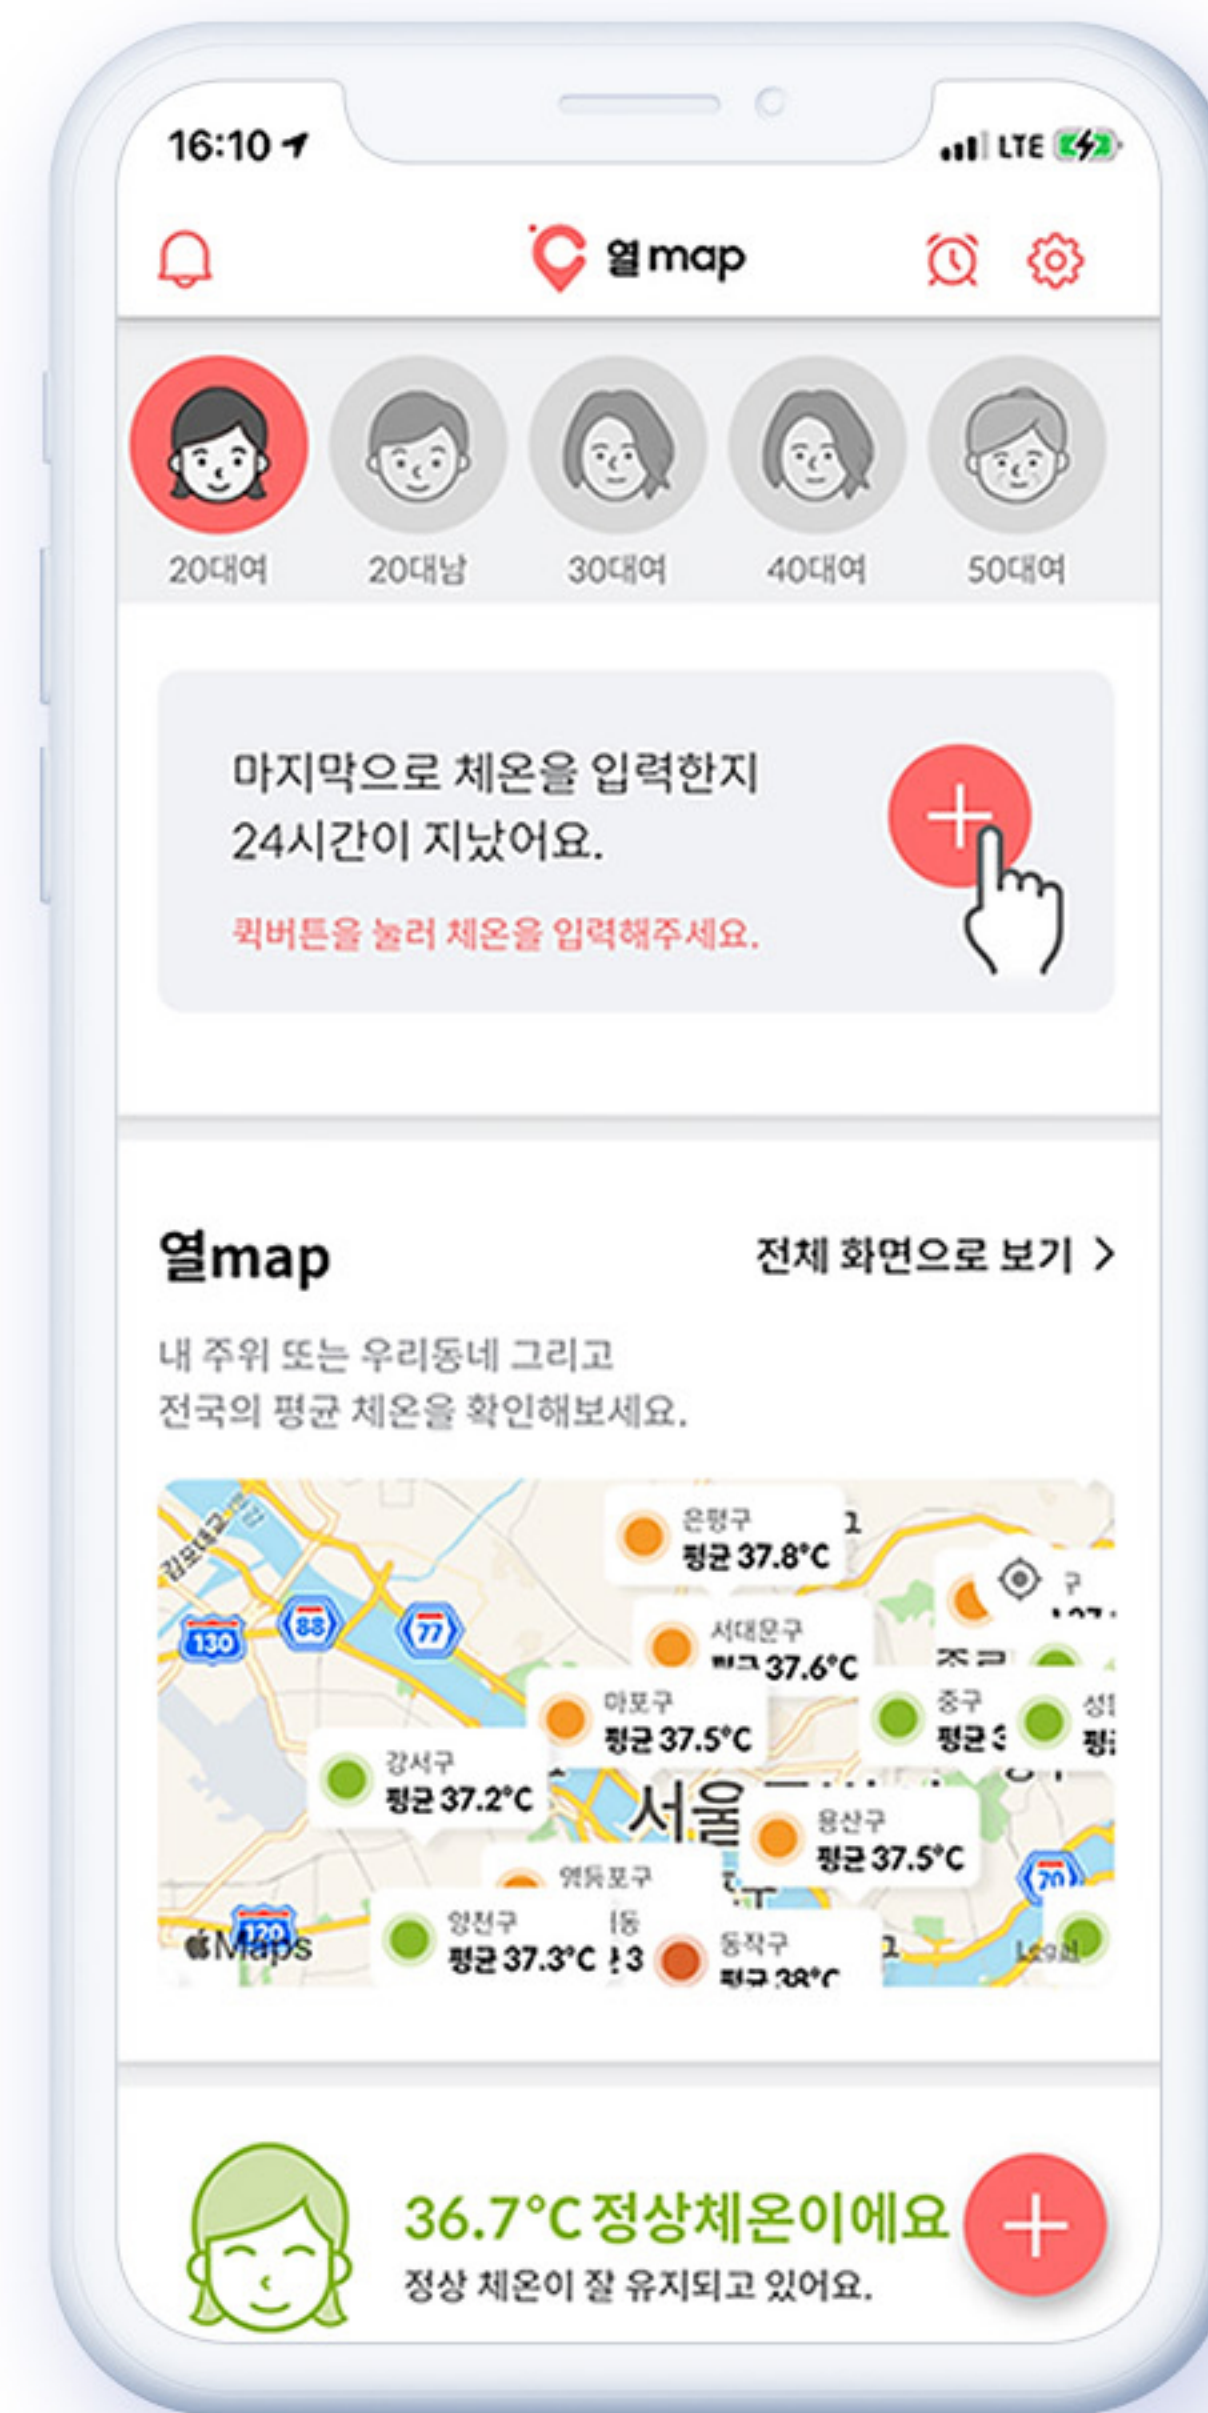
16:10

LTE

열map

20대여

20대남

30대여

40대여

50대여

마지막으로 체온을 입력한지 24시간이 지났어요.

퀵버튼을 눌러 체온을 입력해주세요.

열map

전체 화면으로 보기 >

내 주위 또는 우리동네 그리고 전국의 평균 체온을 확인해보세요.

은평구
평균 37.8°C

서대문구
평균 37.6°C

마포구
평균 37.5°C

중구
평균 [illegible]

강서구
평균 37.2°C

서울

용산구
평균 37.5°C

영등포구

양천구
평균 37.3°C

동작구
평균 38°C

130

88

77

120

70

Maps

Legal

36.7°C 정상체온이에요

정상 체온이 잘 유지되고 있어요.